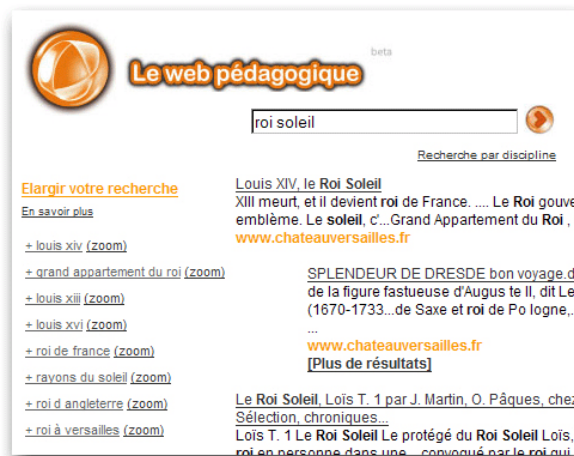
Le web pédagogique

beta

roi soleil

Recherche par discipline

Elargir votre recherche

En savoir plus

+ louis xiv (zoom)

+ grand appartement du roi (zoom)

+ louis xiii (zoom)

+ louis xvi (zoom)

+ roi de france (zoom)

+ rayons du soleil (zoom)

+ roi d angleterre (zoom)

+ roi à versailles (zoom)

Louis XIV, le Roi Soleil
XIII meurt, et il devient roi de France. .... Le Roi gouve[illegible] emblème. Le soleil, c'...Grand Appartement du Roi , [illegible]
www.chateauversailles.fr

SPLENDEUR DE DRESDE bon voyage.d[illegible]
de la figure fastueuse d'Augus te II, dit Le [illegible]
(1670-1733...de Saxe et roi de Po logne,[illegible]
...
www.chateauversailles.fr
[Plus de résultats]

Le Roi Soleil, Loïs T. 1 par J. Martin, O. Pâques, chez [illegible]
Sélection, chroniques...
Loïs T. 1 Le Roi Soleil Le protégé du Roi Soleil Loïs, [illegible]
roi en personne dans une ...convoqué par le roi qui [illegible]